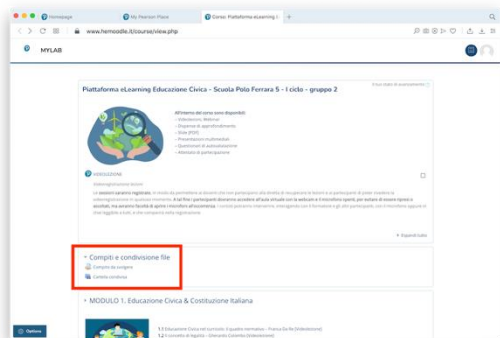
Homepage
My Pearson Place
Corso: Piattaforma eLearning Ed...
www.hemoodle.it/course/view.php
MYLAB
Piattaforma eLearning Educazione Civica - Scuola Polo Ferrara 5 - I ciclo - gruppo 2
Il tuo stato di avanzamento
All'interno del corso sono disponibili:
- Videolezioni Webinar
- Dispense di approfondimento
- Slide (PDF)
- Presentazioni multimediali
- Questionari di autovalutazione
- Attestato di partecipazione
VIDEOLEZIONI
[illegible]
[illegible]
Espandi tutto
Compiti e condivisione file
Compito da svolgere
Cartella condivisa
MODULO 1. Educazione Civica & Costituzione Italiana
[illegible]
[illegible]
Options